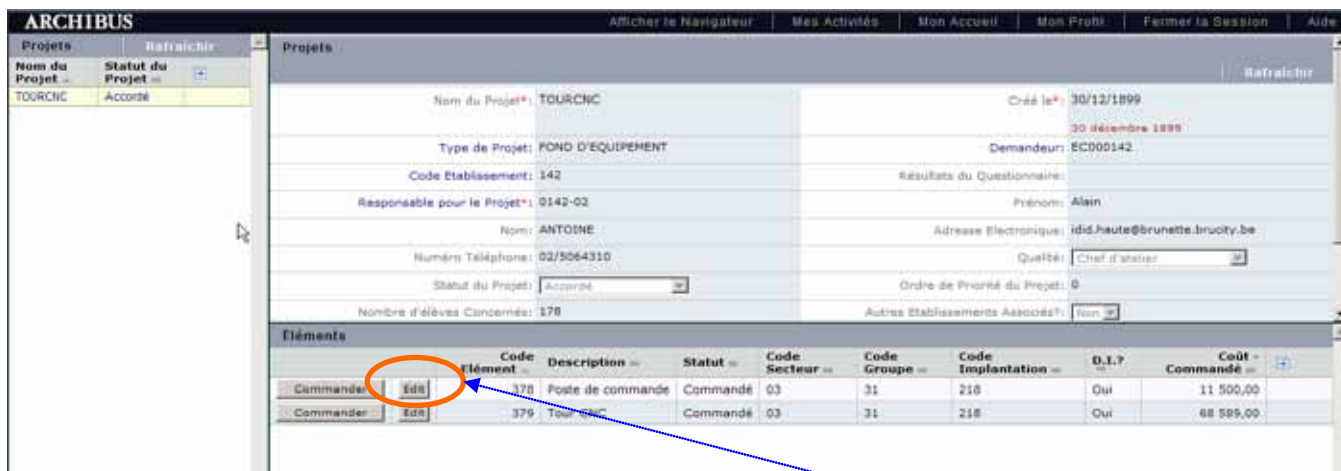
ARCHIBUS

Afficher le Navigateur | Mes Activités | Mon Accueil | Mon Profil | Fermer la Session | Aide

Projets Rafraîchir

| Nom du Projet | Statut du Projet |
|---|---|
| TOURCNC | Accordé |

Projets

Rafraîchir

Nom du Projet*: TOURCNC
Créé le*: 30/12/1899
30 décembre 1899
Type de Projet: FOND D'EQUIPEMENT
Demandeur: EC000142
Code Etablissement: 142
Résultats du Questionnaire:
Responsable pour le Projet*: 0142-02
Prénom: Alain
Nom: ANTOINE
Adresse Electronique: idid.heute@brunette.brucity.be
Numéro Téléphone: 02/5064310
Qualité: Chef d'atelier
Statut du Projet: Accordé
Ordre de Priorité du Projet: 0
Nombre d'élèves Concernés: 178
Autres Etablissements Associés?: Non

Éléments

| | | Code Elément | Description | Statut | Code Secteur | Code Groupe | Code Implantation | D.I.? | Coût - Commandé |
|---|---|---|---|---|---|---|---|---|---|
| Commander | Edit | 378 | Poste de commande | Commandé | 03 | 31 | 218 | Oui | 11 500,00 |
| Commander | Edit | 379 | Tour CNC | Commandé | 03 | 31 | 218 | Oui | 68 589,00 |